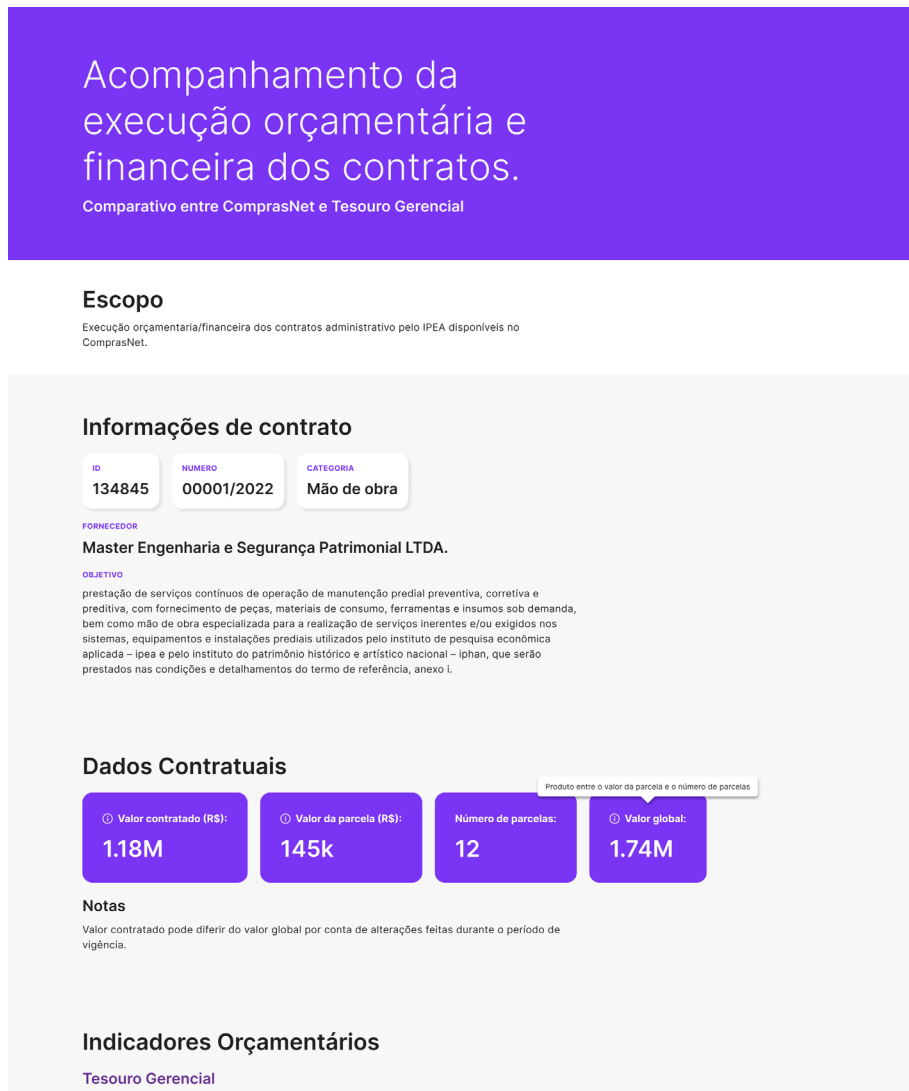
Acompanhamento da execução orçamentária e financeira dos contratos.

Comparativo entre ComprasNet e Tesouro Gerencial

Escopo

Execução orçamentaria/financeira dos contratos administrativo pelo IPEA disponíveis no ComprasNet.

Informações de contrato

ID
134845

NUMERO
00001/2022

CATEGORIA
Mão de obra

FORNECEDOR

Master Engenharia e Segurança Patrimonial LTDA.

OBJETIVO

prestação de serviços contínuos de operação de manutenção predial preventiva, corretiva e preditiva, com fornecimento de peças, materiais de consumo, ferramentas e insumos sob demanda, bem como mão de obra especializada para a realização de serviços inerentes e/ou exigidos nos sistemas, equipamentos e instalações prediais utilizados pelo instituto de pesquisa econômica aplicada – ipea e pelo instituto do patrimônio histórico e artístico nacional – iphan, que serão prestados nas condições e detalhamentos do termo de referência, anexo i.

Dados Contratuais

Produto entre o valor da parcela e o número de parcelas

Valor contratado (R$):
1.18M

Valor da parcela (R$):
145k

Número de parcelas:
12

Valor global:
1.74M

Notas

Valor contratado pode diferir do valor global por conta de alterações feitas durante o período de vigência.

Indicadores Orçamentários

Tesouro Gerencial